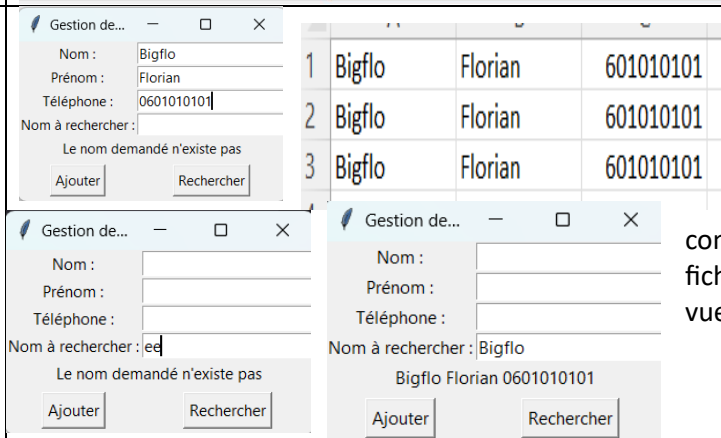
Gestion de...

Nom : Bigflo
Prénom : Florian
Téléphone : 0601010101
Nom à rechercher :
Le nom demandé n'existe pas
Ajouter Rechercher

| 1 | Bigflo | Florian | 601010101 |
|---|---|---|---|
| 2 | Bigflo | Florian | 601010101 |
| 3 | Bigflo | Florian | 601010101 |

Gestion de...

Nom :
Prénom :
Téléphone :
Nom à rechercher : ee
Le nom demandé n'existe pas
Ajouter Rechercher

Gestion de...

Nom :
Prénom :
Téléphone :
Nom à rechercher : Bigflo
Bigflo Florian 0601010101
Ajouter Rechercher

co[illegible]
fich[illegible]
vue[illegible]